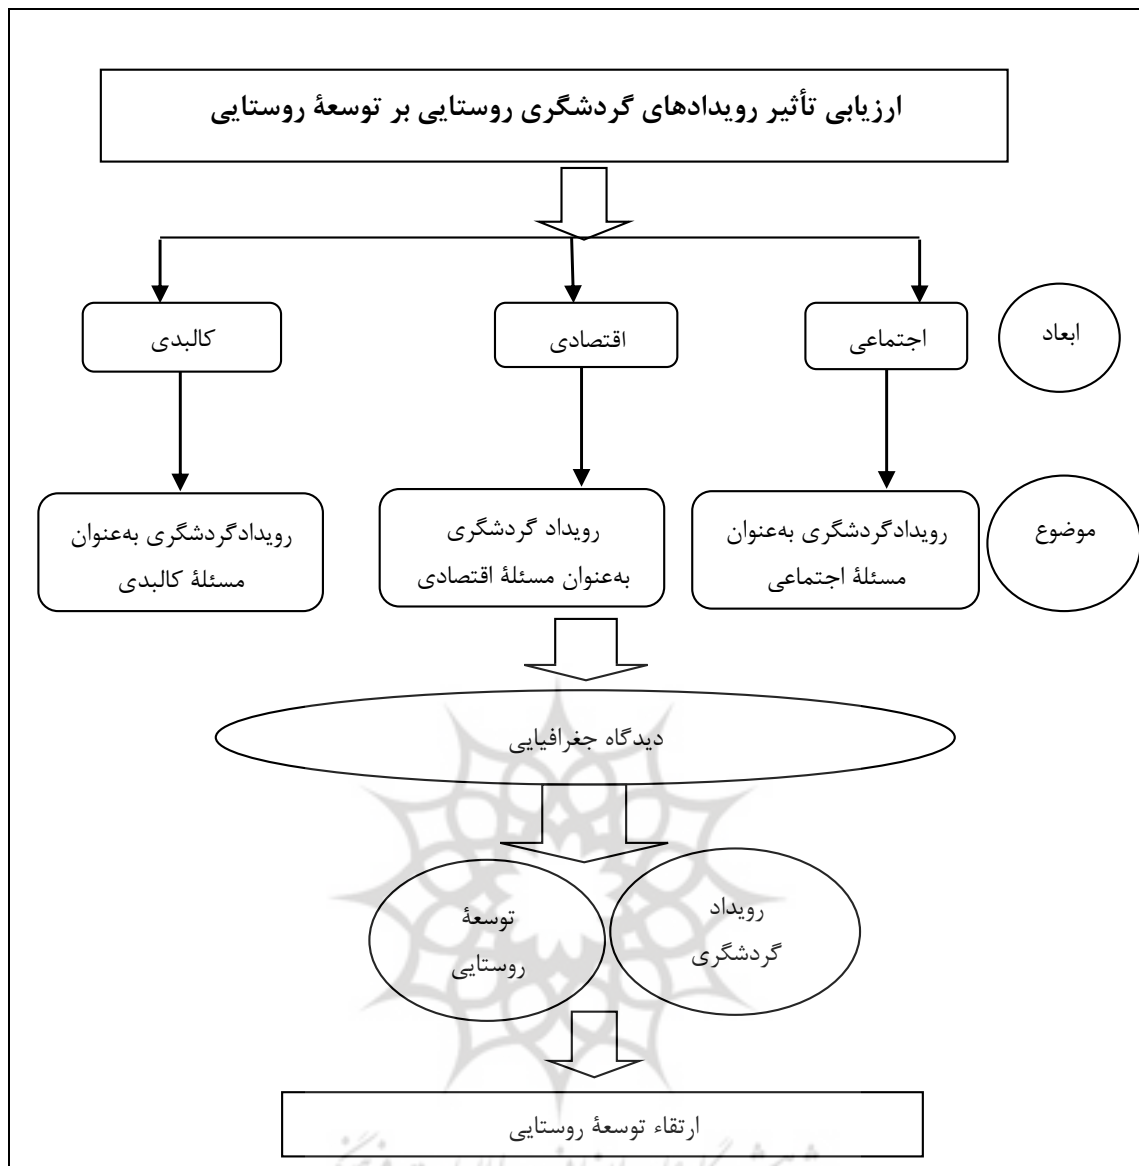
ارزیابی تأثیر رویدادهای گردشگری روستایی بر توسعهٔ روستایی

ابعاد

اجتماعی

اقتصادی

کالبدی

موضوع

رویدادگردشگری به‌عنوان مسئلهٔ اجتماعی

رویداد گردشگری به‌عنوان مسئلهٔ اقتصادی

رویدادگردشگری به‌عنوان مسئلهٔ کالبدی

دیدگاه جغرافیایی

رویداد گردشگری

توسعهٔ روستایی

ارتقاء توسعهٔ روستایی